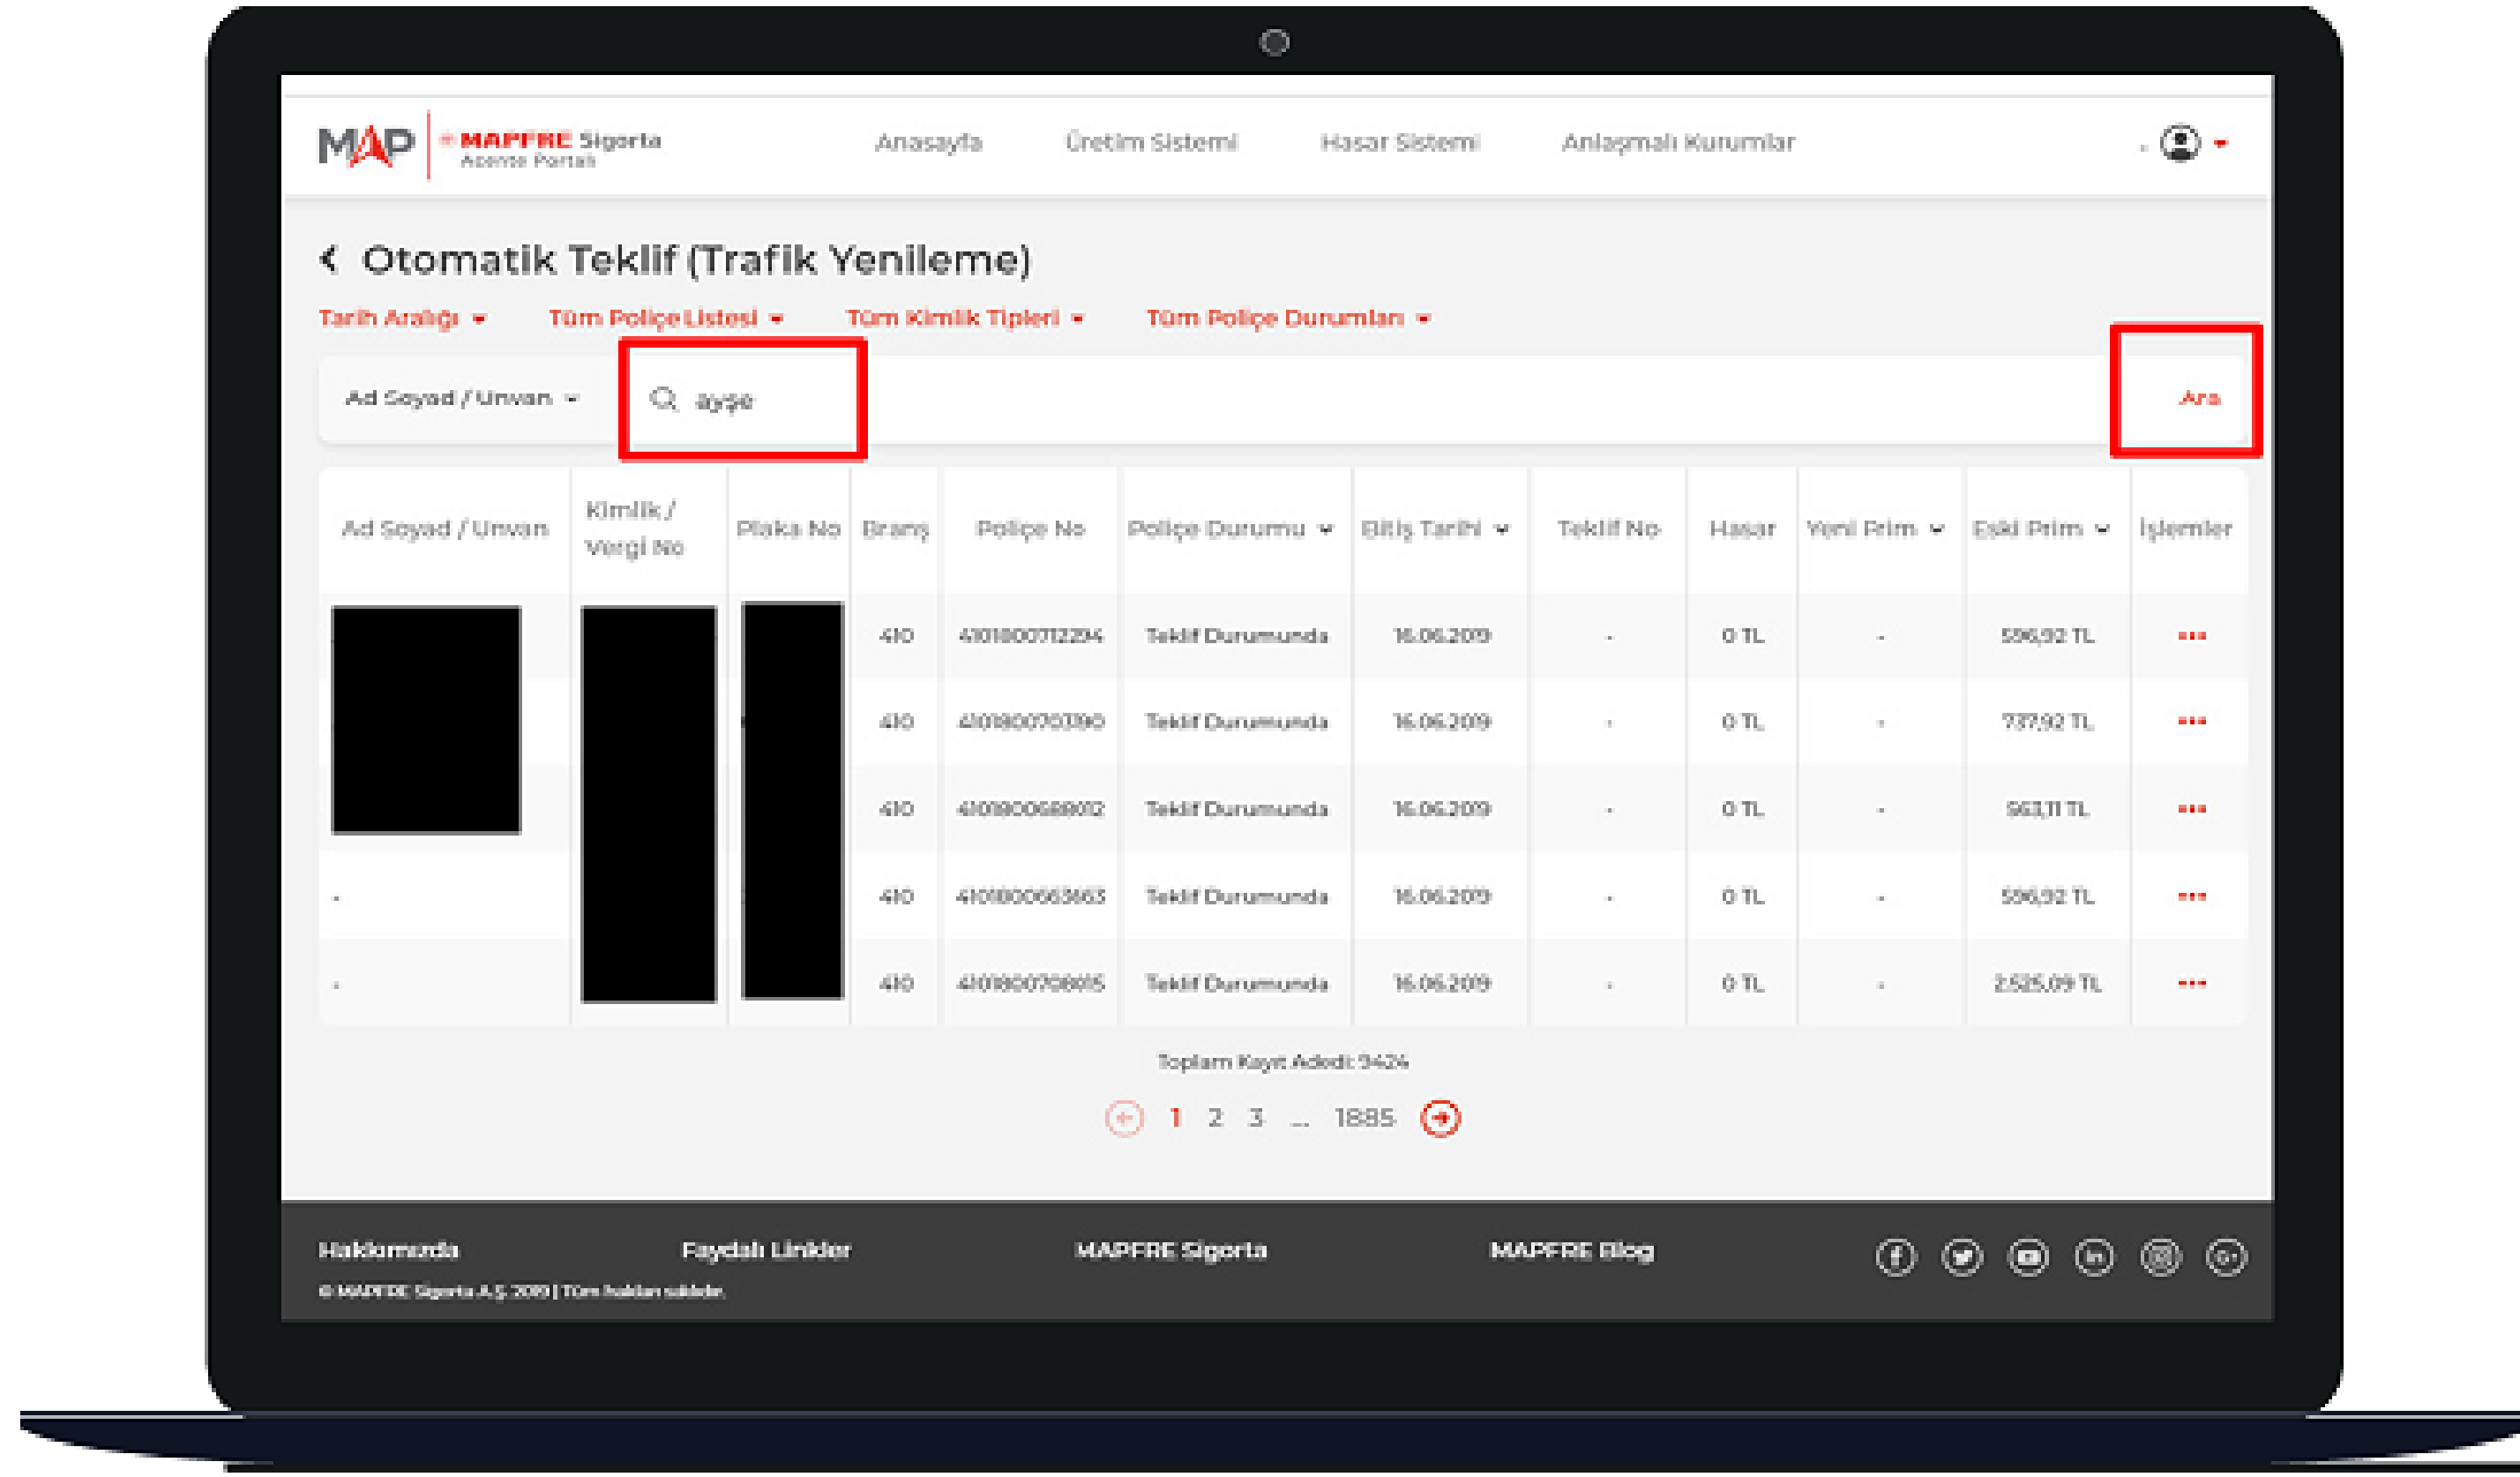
MAP | MAPFRE Sigorta Acente Portalı

Anasayfa Üretim Sistemi Hasar Sistemi Anlaşmalı Kurumlar

Otomatik Teklif (Trafik Yenileme)

Tarih Aralığı Tüm Poliçe Listesi Tüm Kimlik Tipleri Tüm Poliçe Durumları

Ad Soyad / Unvan ayşe Ara

| Ad Soyad / Unvan | Kimlik / Vergi No | Plaka No | Branş | Poliçe No | Poliçe Durumu | Bitiş Tarihi | Teklif No | Hasar | Yeni Prim | Eski Prim | İşlemler |
|---|---|---|---|---|---|---|---|---|---|---|---|
| | | | 410 | 4101800712234 | Teklif Durumunda | 16.06.2019 | - | 0 TL | - | 596,92 TL | ••• |
| | | | 410 | 4101800703390 | Teklif Durumunda | 16.06.2019 | - | 0 TL | - | 737,92 TL | ••• |
| | | | 410 | 4101800688012 | Teklif Durumunda | 16.06.2019 | - | 0 TL | - | 963,11 TL | ••• |
| - | | | 410 | 4101800663663 | Teklif Durumunda | 16.06.2019 | - | 0 TL | - | 596,92 TL | ••• |
| - | | | 410 | 4101800708615 | Teklif Durumunda | 16.06.2019 | - | 0 TL | - | 2.525,09 TL | ••• |

Toplam Kayıt Adedi: 9424

1 2 3 ... 1885

Hakkımızda Faydalı Linkler MAPFRE Sigorta MAPFRE Blog

© MAPFRE Sigorta A.Ş. 2019 | Tüm hakları saklıdır.